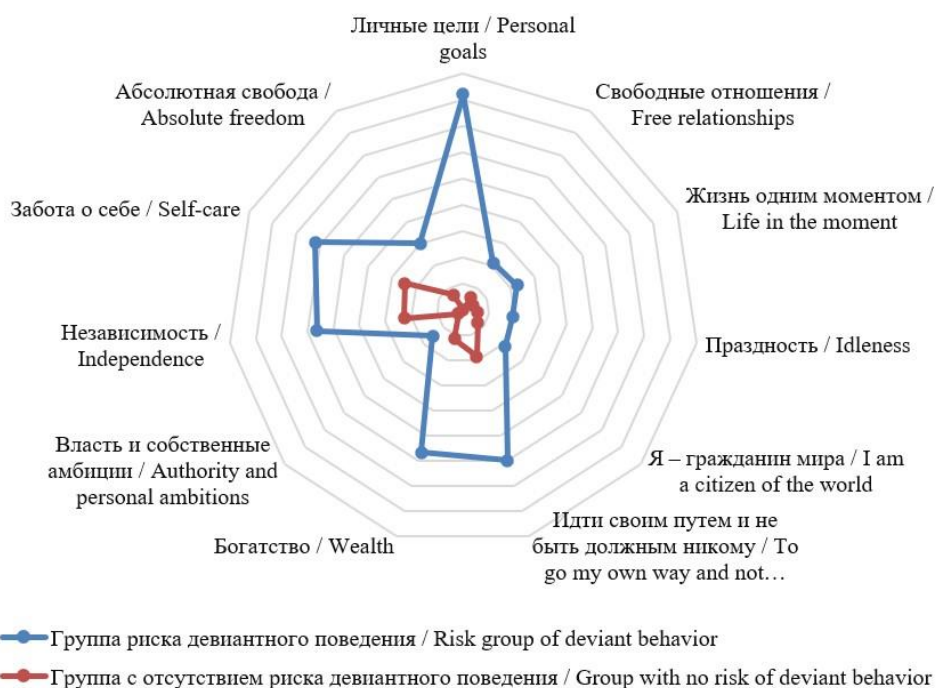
Личные цели / Personal goals

Свободные отношения / Free relationships

Жизнь одним моментом / Life in the moment

Праздность / Idleness

Я – гражданин мира / I am a citizen of the world

Идти своим путем и не быть должным никому / To go my own way and not…

Богатство / Wealth

Власть и собственные амбиции / Authority and personal ambitions

Независимость / Independence

Забота о себе / Self-care

Абсолютная свобода / Absolute freedom

Группа риска девиантного поведения / Risk group of deviant behavior

Группа с отсутствием риска девиантного поведения / Group with no risk of deviant behavior